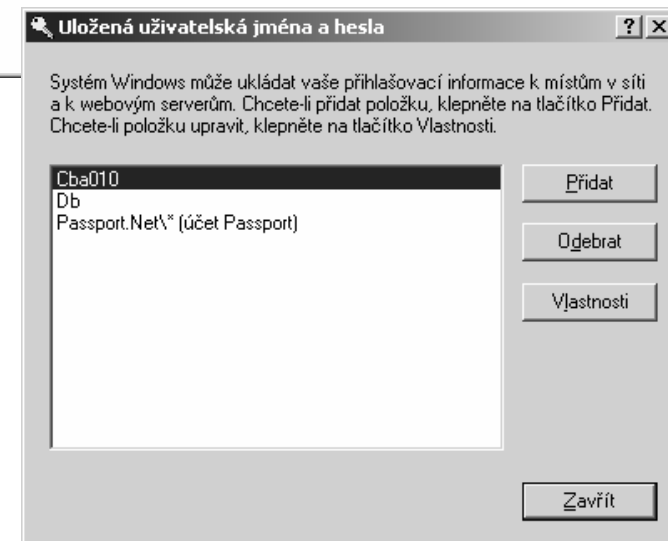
Uložená uživatelská jména a hesla

?
×

Systém Windows může ukládat vaše přihlašovací informace k místům v síti a k webovým serverům. Chcete-li přidat položku, klepněte na tlačítko Přidat. Chcete-li položku upravit, klepněte na tlačítko Vlastnosti.

Cba010
Db
Passport.Net\* (účet Passport)

Přidat
Odebrat
Vlastnosti

Zavřít